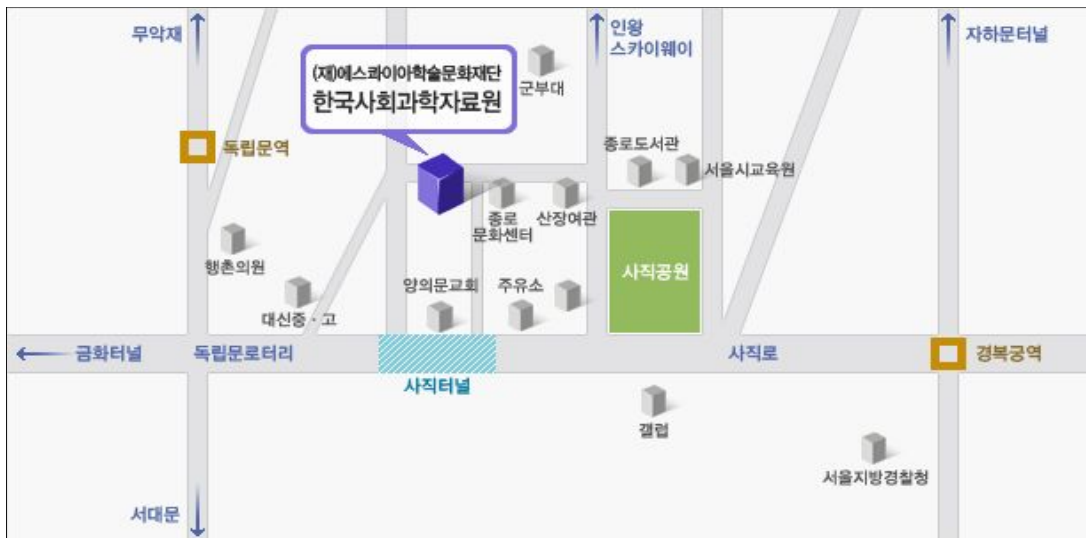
무악재

인왕
스카이웨이

자하문터널

(재)에스콰이아학술문화재단
한국사회과학자료원

군부대

독립문역

종로도서관

서울시교육원

종로
문화센터

산장여관

사직공원

행촌의원

양의문교회

주유소

대신중 · 고

금화터널

독립문로터리

사직로

경복궁역

사직터널

갤럽

서울지방경찰청

서대문